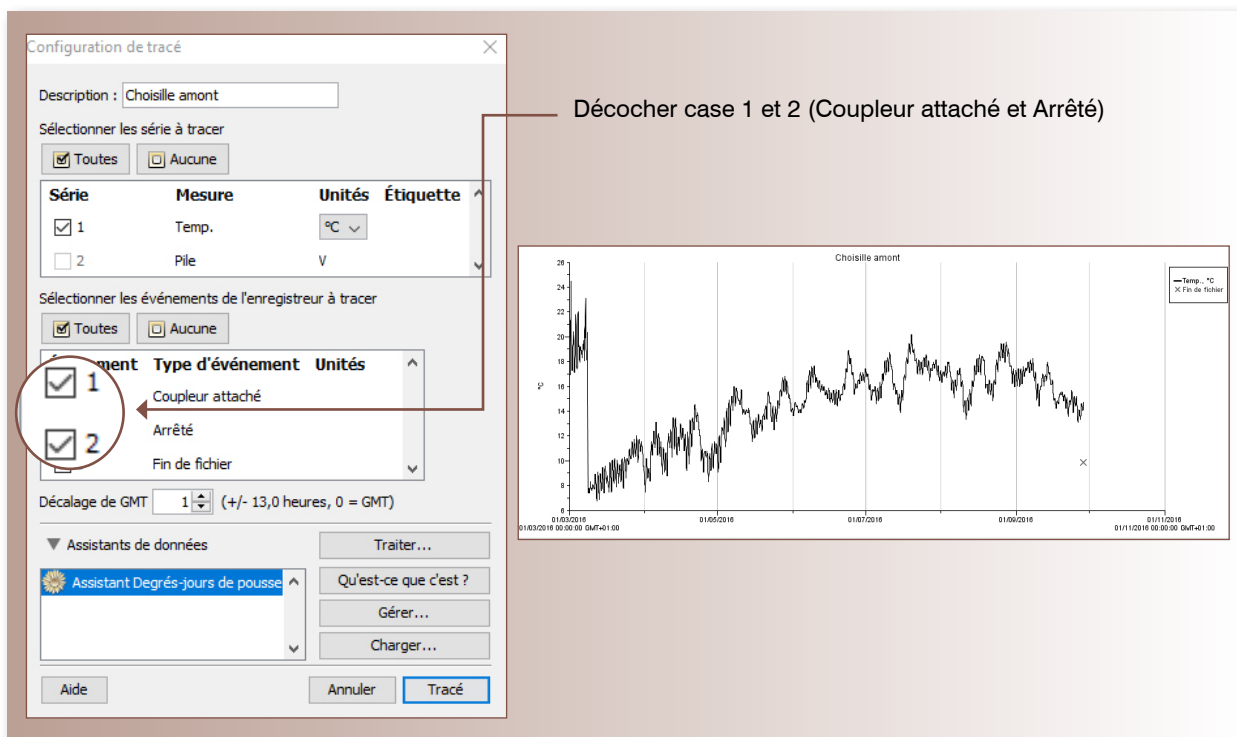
Configuration de tracé

Description : Choisille amont

Sélectionner les série à tracer

Toutes Aucune

| Série | Mesure | Unités | Étiquette |
|---|---|---|---|
| 1 | Temp. | °C | |
| 2 | Pile | V | |

Sélectionner les événements de l'enregistreur à tracer

Toutes Aucune

| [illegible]ement | Type d'événement | Unités |
|---|---|---|
| 1 | Coupleur attaché | |
| 2 | Arrêté | |
| | Fin de fichier | |

Décalage de GMT 1 (+/- 13,0 heures, 0 = GMT)

Assistants de données

Traiter...

Assistant Degrés-jours de pousse

Qu'est-ce que c'est ?

Gérer...

Charger...

Aide Annuler Tracé

Décocher case 1 et 2 (Coupleur attaché et Arrêté)

Choisille amont

Temp., °C
Fin de fichier

°C

26 24 22 20 18 16 14 12 10 8 6

01/03/2016 01/03/2016 00:00:00 GMT+01:00 01/05/2016 01/07/2016 01/09/2016 01/11/2016 01/11/2016 00:00:00 GMT+01:00